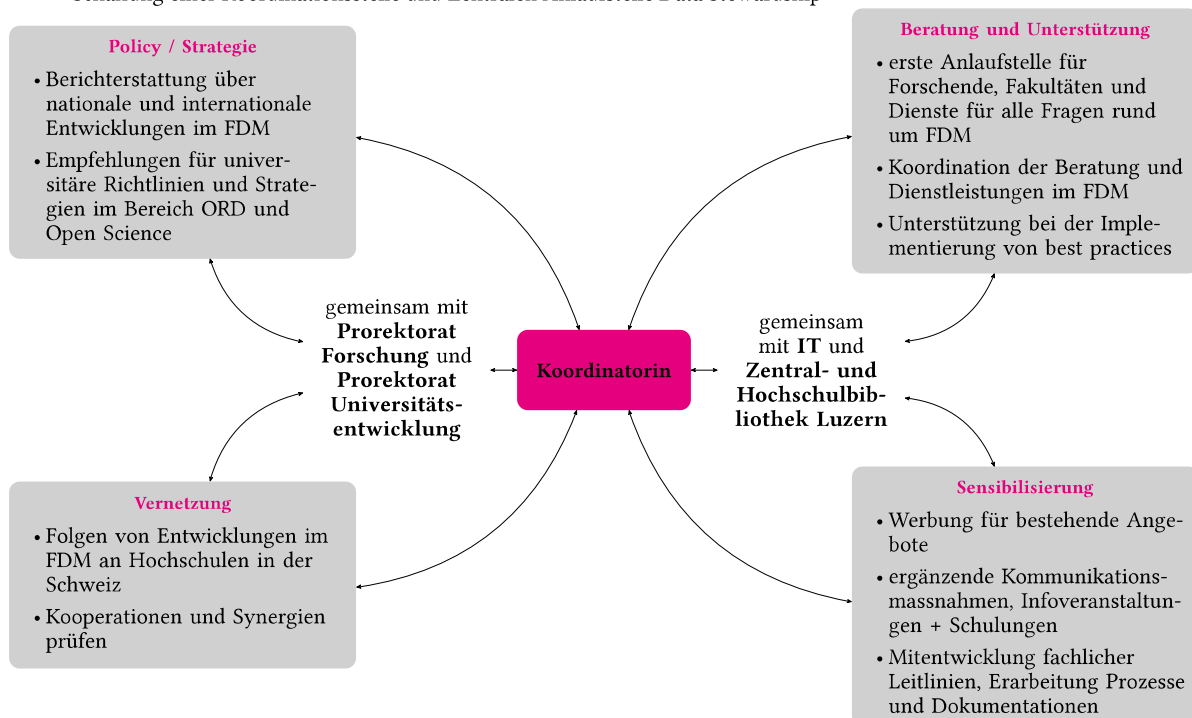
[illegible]

**Policy / Strategie**

- Berichterstattung über nationale und internationale Entwicklungen im FDM
- Empfehlungen für universitäre Richtlinien und Strategien im Bereich ORD und Open Science

**Beratung und Unterstützung**

- erste Anlaufstelle für Forschende, Fakultäten und Dienste für alle Fragen rund um FDM
- Koordination der Beratung und Dienstleistungen im FDM
- Unterstützung bei der Implementierung von best practices

gemeinsam mit **Prorektorat Forschung** und **Prorektorat Universitätsentwicklung**

**Koordinatorin**

gemeinsam mit **IT** und **Zentral- und Hochschulbibliothek Luzern**

**Vernetzung**

- Folgen von Entwicklungen im FDM an Hochschulen in der Schweiz
- Kooperationen und Synergien prüfen

**Sensibilisierung**

- Werbung für bestehende Angebote
- ergänzende Kommunikationsmassnahmen, Infoveranstaltungen + Schulungen
- Mitentwicklung fachlicher Leitlinien, Erarbeitung Prozesse und Dokumentationen